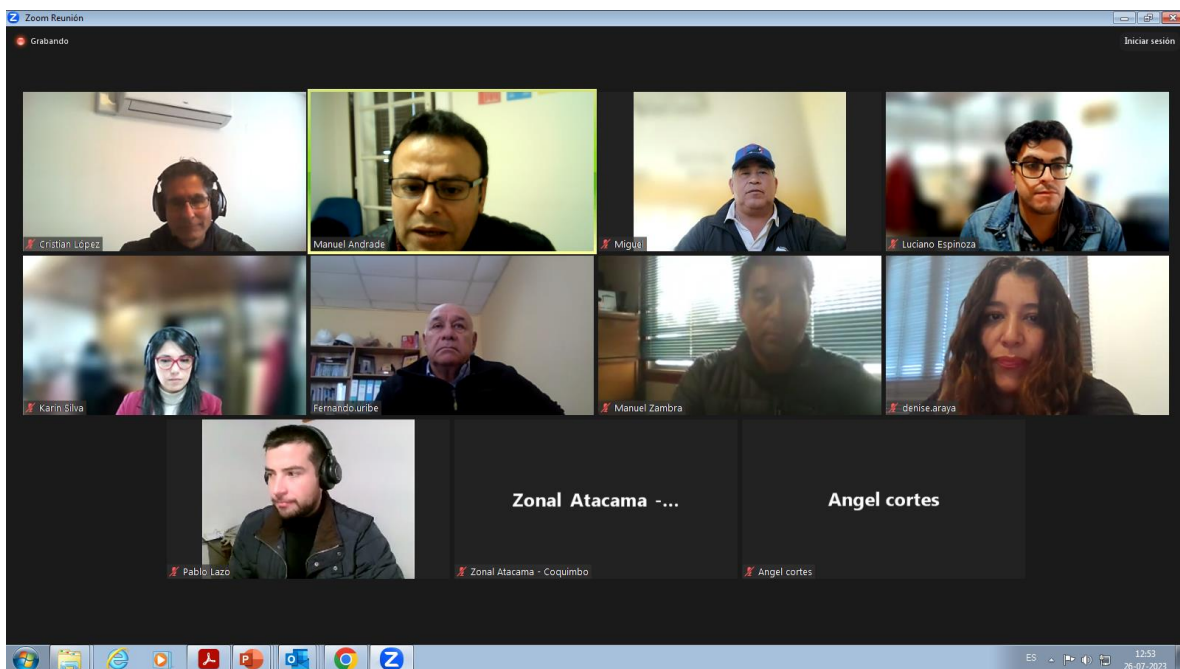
Zoom Reunión

Grabando

Iniciar sesión

Cristian López

Manuel Andrade

Miguel

Luciano Espinoza

Karin Silva

Fernando uribe

Manuel Zambra

denise.araya

Pablo Lazo

Zonal Atacama -...

Zonal Atacama - Coquimbo

Angel cortes

Angel cortes

ES

12:53
26-07-2023